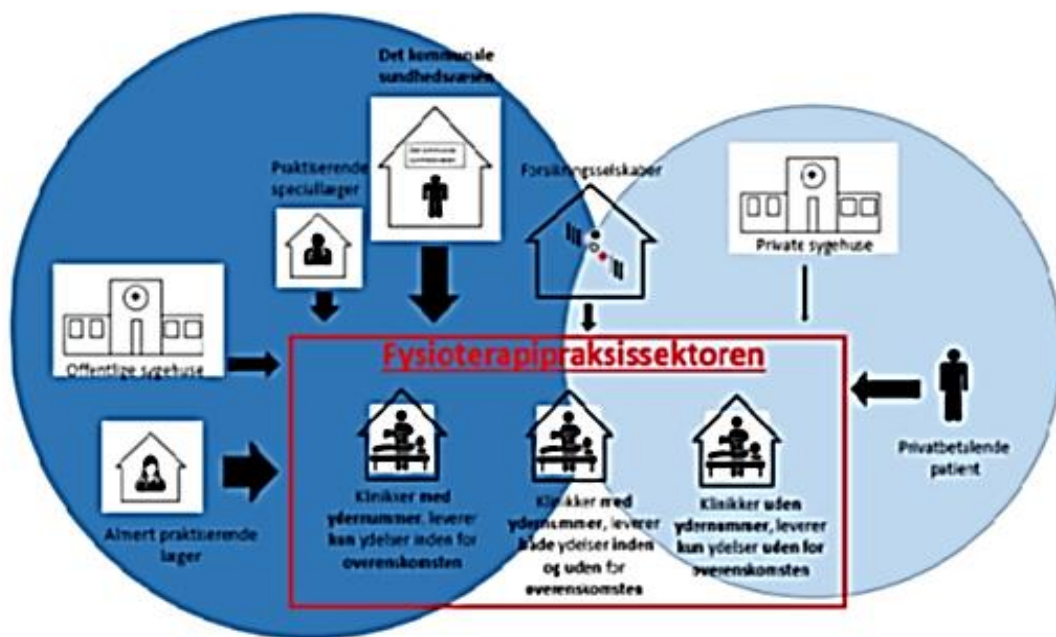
Det kommunale sundhedsvæsen

Det kommunale sundhedsvæsen

Praktiserende speciallæger

Forsikringsselskaber

Private sygehuse

Offentlige sygehuse

Fysioterapipraksissektoren

Privatbetalende patient

Almen praktiserende læger

Klinikker med ydernummer, leverer kun ydelser inden for overenskomsten

Klinikker med ydernummer, leverer både ydelser inden og uden for overenskomsten

Klinikker uden ydernummer, leverer kun ydelser uden for overenskomsten